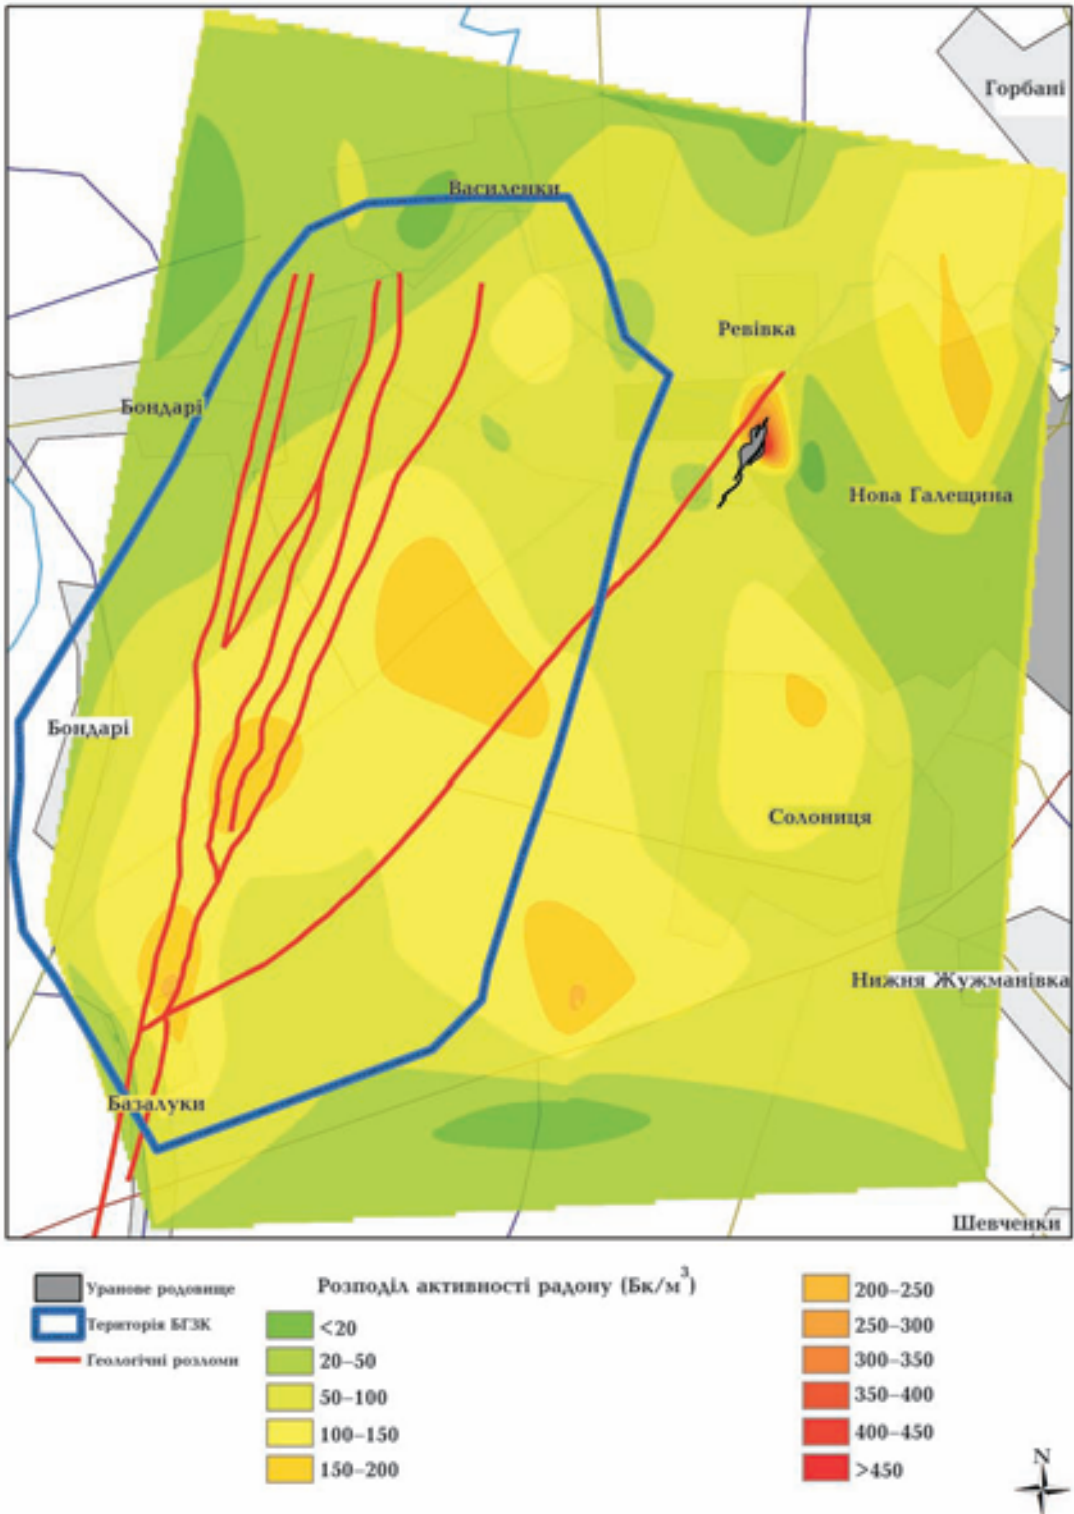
Горбані

Василенки

Ревівка

Бондарі

Нова Галещина

Бондарі

Солониця

Нижня Жужманівка

Базалуки

Шевченки

Уранове родовище
Територія БГЗК
Геологічні розломи

Розподіл активності радону (Бк/м$^3$)

<20
20–50
50–100
100–150
150–200

200–250
250–300
300–350
350–400
400–450
>450

N